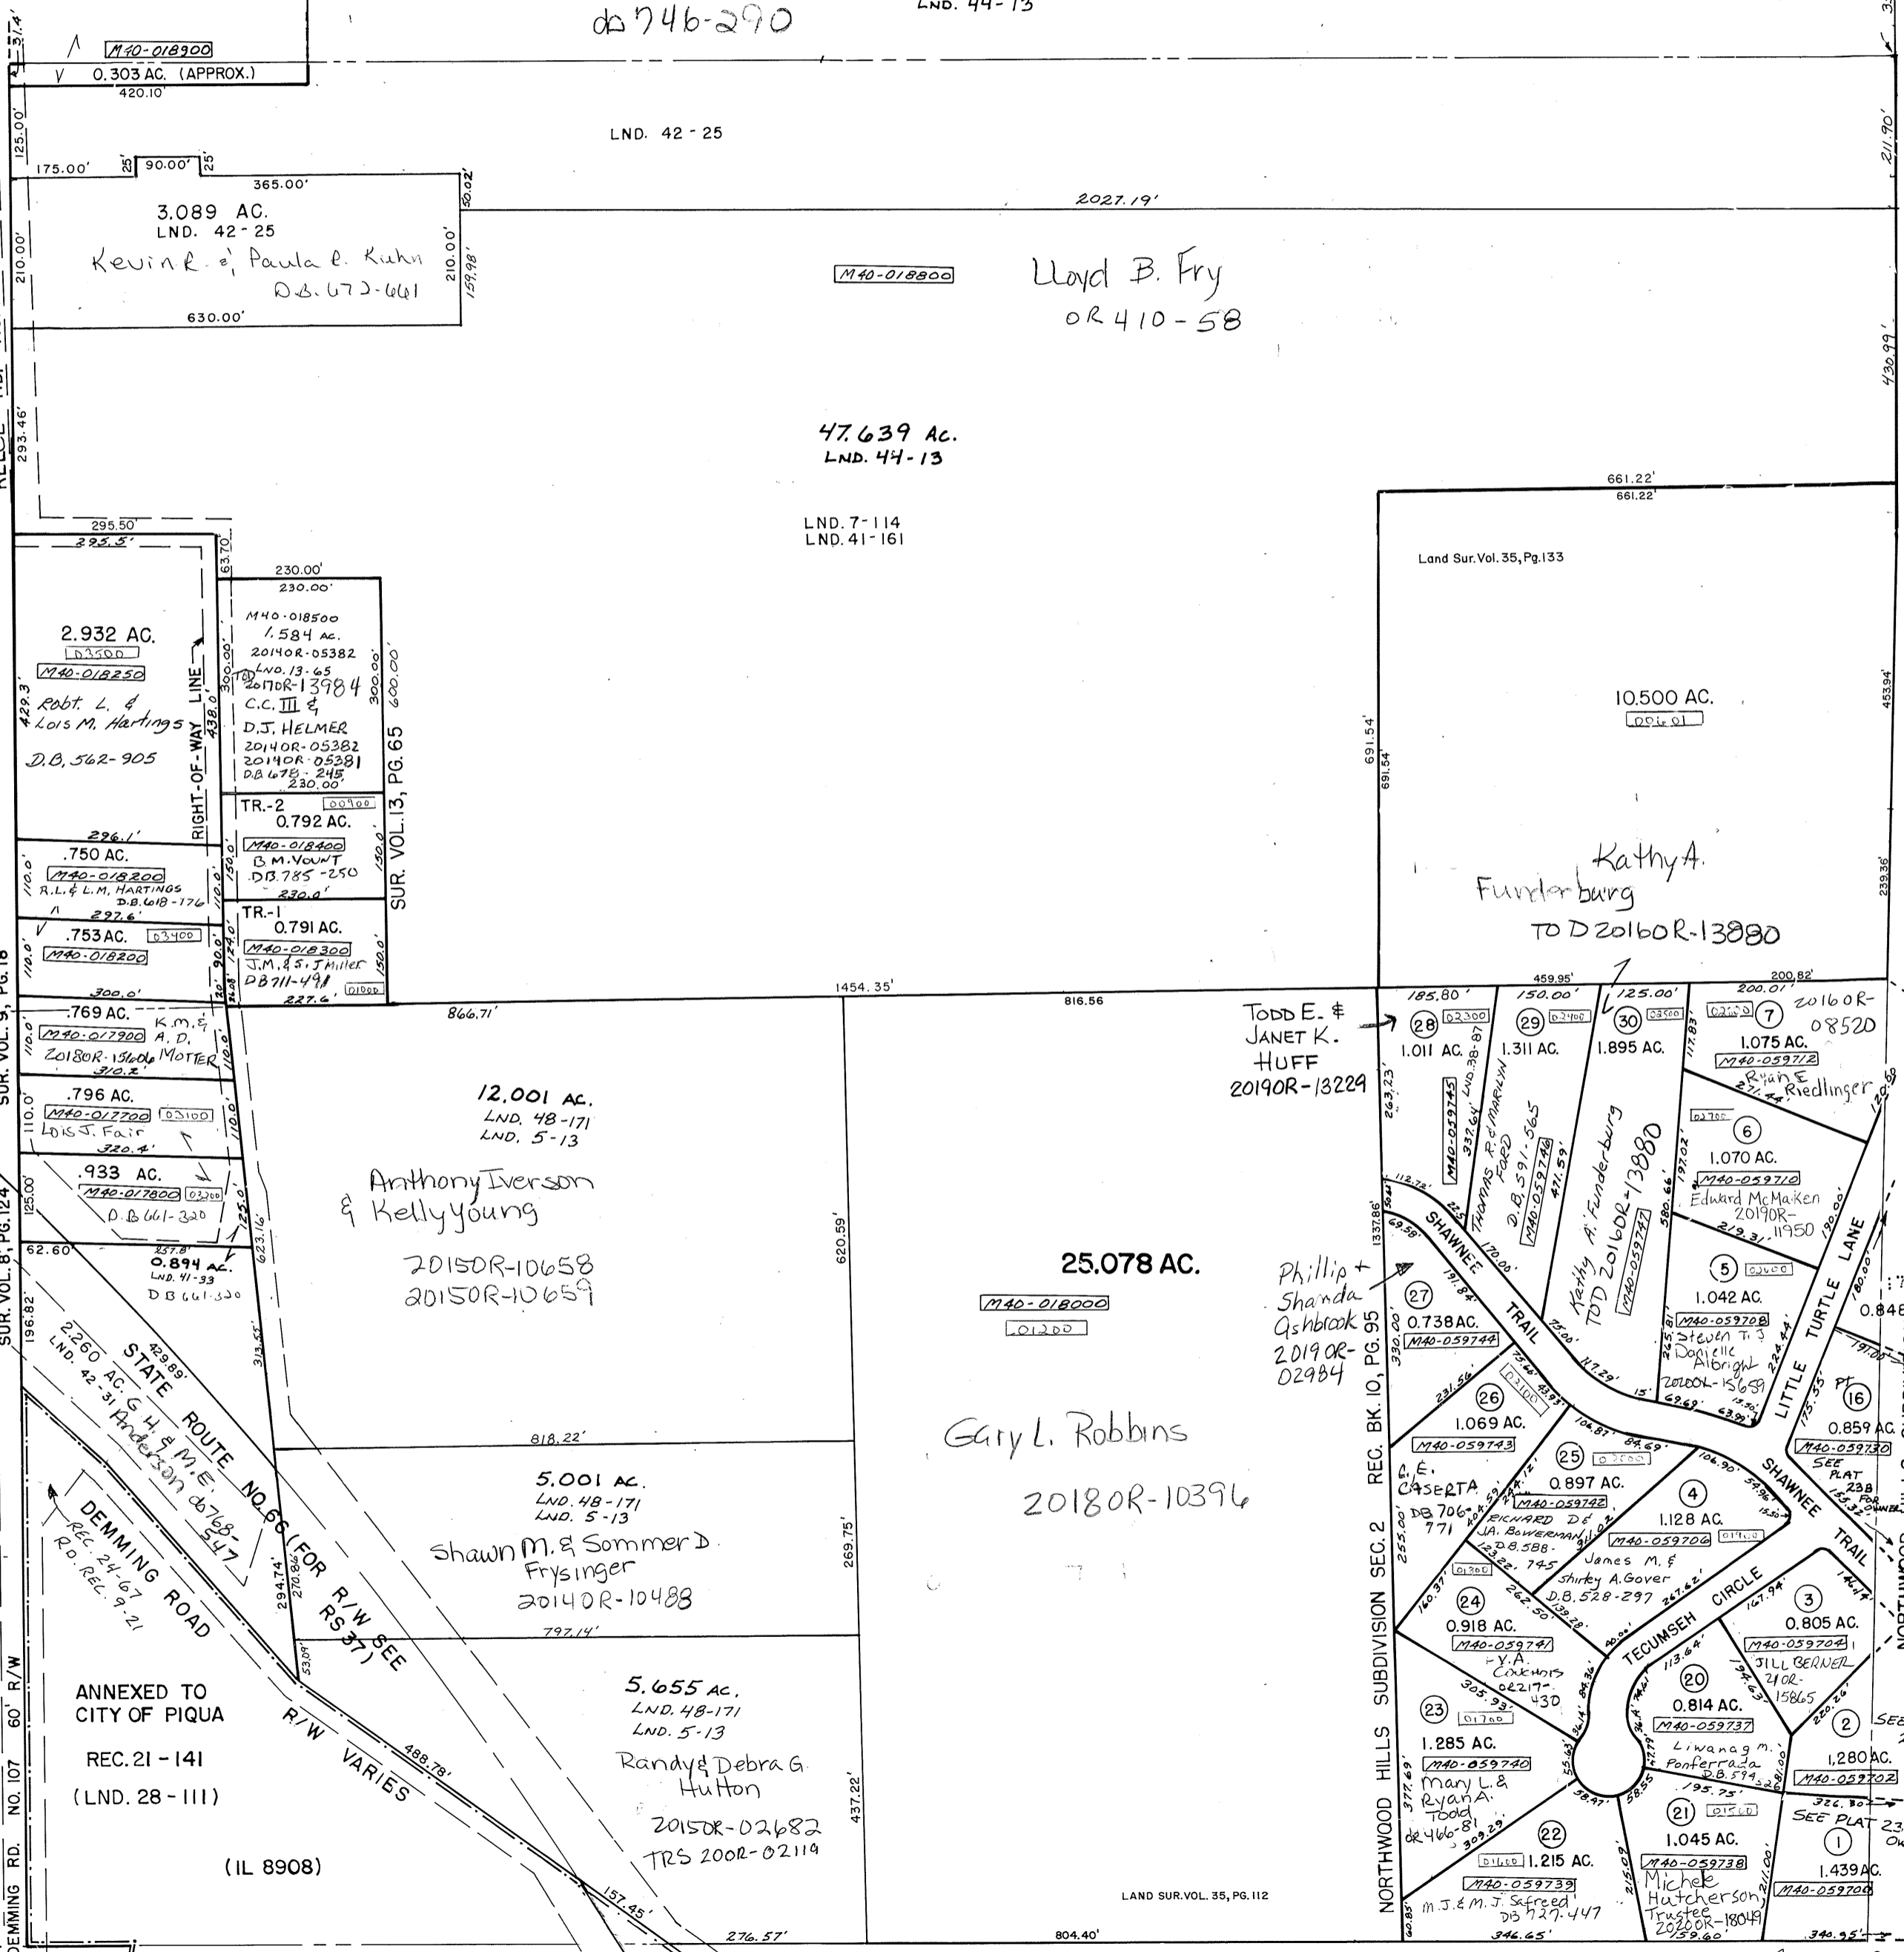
db 746-290

LND. 44-13

M40-018900
0.303 AC. (APPROX.)
420.10'

LND. 42-25

125.00'
175.00' 25' 90.00' 25'
365.00'
50.02'
2027.19'
211.90'

3.089 AC.
LND. 42-25
Kevin R. & Paula C. Kuhn
D.B. 672-661
210.00'
210.00'
159.98'
630.00'

M40-018800
Lloyd B. Fry
OR 410-58

293.46'
430.99'

47.639 AC.
LND. 44-13

LND. 7-114
LND. 41-161

661.22'
661.22'

295.50'
295.5'

63.70'
230.00'
230.00'

Land Sur. Vol. 35, Pg. 133

2.932 AC.
03500
M40-018250
429.3'
Robt. L. & Lois M. Hartings
D.B. 562-905
RIGHT-OF-WAY LINE
438.0'

M40-018500
1.584 AC.
2014OR-05382
LND. 13-65
2017OR-13984
C.C. III &
D.J. HELMER
2014OR-05382
2014OR-05381
D.B. 678-245
230.00'
300.00'
300.00'
600.00'
SUR. VOL. 13, PG. 65

10.500 AC.
00601
453.94'

691.54'
691.54'

TR.-2 00900
0.792 AC.
M40-018400
B.M. YOUNT
D.B. 785-250
230.0'
150.0'
150.0'

296.1'
.750 AC.
M40-018200
R.L. & L.M. HARTINGS
D.B. 618-176
110.0'
110.0'
297.6'

Kathy A.
Funderburg
TOD 2016OR-13880
239.36'

TR.-1
0.791 AC.
M40-018300
J.M. & S.J. Miller
DB 711-491
01000
227.6'
124.0'
150.0'

.753 AC. 03400
M40-018200
110.0'
90.0'
300.0'

1454.35'
866.71'
816.56
459.95'
200.82'

.769 AC.
M40-017900
K.M. & A.D.
2018OR-15606 MOTTER
310.2'
110.0'

.796 AC.
M40-017700 03100
Lois J. Fair
320.4'
110.0'

.933 AC.
M40-017800 03200
D.B. 661-320
125.0'
125.0'
257.8'

0.894 AC.
LND. 41-33
D.B. 661-320
62.60'
623.16'
313.55'

12.001 AC.
LND. 48-171
LND. 5-13
Anthony Iverson
& Kelly Young
2015OR-10658
2015OR-10659

620.59'

25.078 AC.
M40-018000
01200

Gary L. Robbins
2018OR-10396

TODD E. &
JANET K.
HUFF
2019OR-13229

185.80' 28 02300
1.011 AC.
M40-059745
THOMAS R. & MARILYN FORD
LND. 38-87
332.64'
263.23'

150.00' 29 02400
1.311 AC.
D.B. 591-565
M40-059746
471.59'

125.00' 30 02500
1.895 AC.
Kathy A. Funderburg
TOD 2016OR-13880
M40-059747
580.66'

200.01' 02600 7
2016OR-08520
1.075 AC.
M40-059712
Ryan E Riedlinger
271.44'
117.83'
120.59'

02700 6
1.070 AC.
M40-059710
Edward McMaiken
2019OR-11950
219.31'
197.02'

5 02600
1.042 AC.
M40-059708
Steven T. &
Danielle Albright
2020OR-15659
265.81'
224.44'
69.69'
63.93'

LITTLE TURTLE LANE
180.00'
191.00'
175.35'
16
0.859 AC.
M40-059730
SEE PLAT 238 FOR OWNER
0.848

SHAWNEE TRAIL
112.72'
69.58'
191.84'
170.00'
75.00'
117.29'
15'

Phillip +
Shanda
Ashbrook
2019OR-02984

27
0.738 AC.
M40-059744
330.00'
137.86'

26
1.069 AC.
M40-059743
C.E. CASERTA
DB 706-771
231.56'
02100

25 02000
0.897 AC.
M40-059742
RICHARD D. & J.A. BOWERMAN
D.B. 588-745
106.87'
84.69'
255.00'

4
1.128 AC.
M40-059706
James M. & Shirley A. Gover
D.B. 528-297
106.90'
267.62'

SHAWNEE TRAIL

3
0.805 AC.
M40-059704
JILL BERNER
21OR-15865
167.94'

TECUMSEH CIRCLE

24 01800
0.918 AC.
M40-059741
Y.A. Cockerhs
OR217-430
262.50'
160.37'

20
0.814 AC.
M40-059737
Liwanag M. Ponferrada
D.B. 594-28
113.64'
194.63'

2
1,280 AC.
M40-059702
SEE

23
1.285 AC.
M40-059740
01700
Mary L. & Ryan A. Todd
DB 466-81
305.93'
309.29'
377.69'

21 01500
1.045 AC.
M40-059738
Michele Hutcherson, Trustee
2020OR-18049
195.75'
159.60'

22
01600 1.215 AC.
M40-059739
M.J. & M.J. Safreed
DB 727-447
346.65'

SEE PLAT 23
1
1.439 AC.
M40-059700
326.80'
340.95'

NORTHWOOD HILLS SUBDIVISION SEC. 2 REC. BK. 10, PG. 95
NORTHWOOD

5.001 AC.
LND. 48-171
LND. 5-13
Shawn M. & Sommer D.
Frysinger
2014OR-10488
818.22'
269.75'
797.14'

5.655 AC.
LND. 48-171
LND. 5-13
Randy & Debra G.
Hutton
2015OR-02682
TRS 20OR-02119
437.22'

LAND SUR. VOL. 35, PG. 112
804.40'
276.57'

2.260 AC. G.H. & M.E.
LND. 42-31 Anderson db 768-547
196.82'
429.89'
STATE ROUTE NO. 66 (FOR R/W SEE RS 37)
294.74'
270.86'
53.09'
R/W VARIES
488.78'
157.45'

DEMMING ROAD
REC. 24-67
R.O. REC. 9-21

ANNEXED TO
CITY OF PIQUA
REC. 21-141
(LND. 28-111)
(IL 8908)

SUR. VOL. 8, PG. 124
SUR. VOL. 9, PG. 18
REGUL. RD.
DEMMING RD. NO. 107 60' R/W